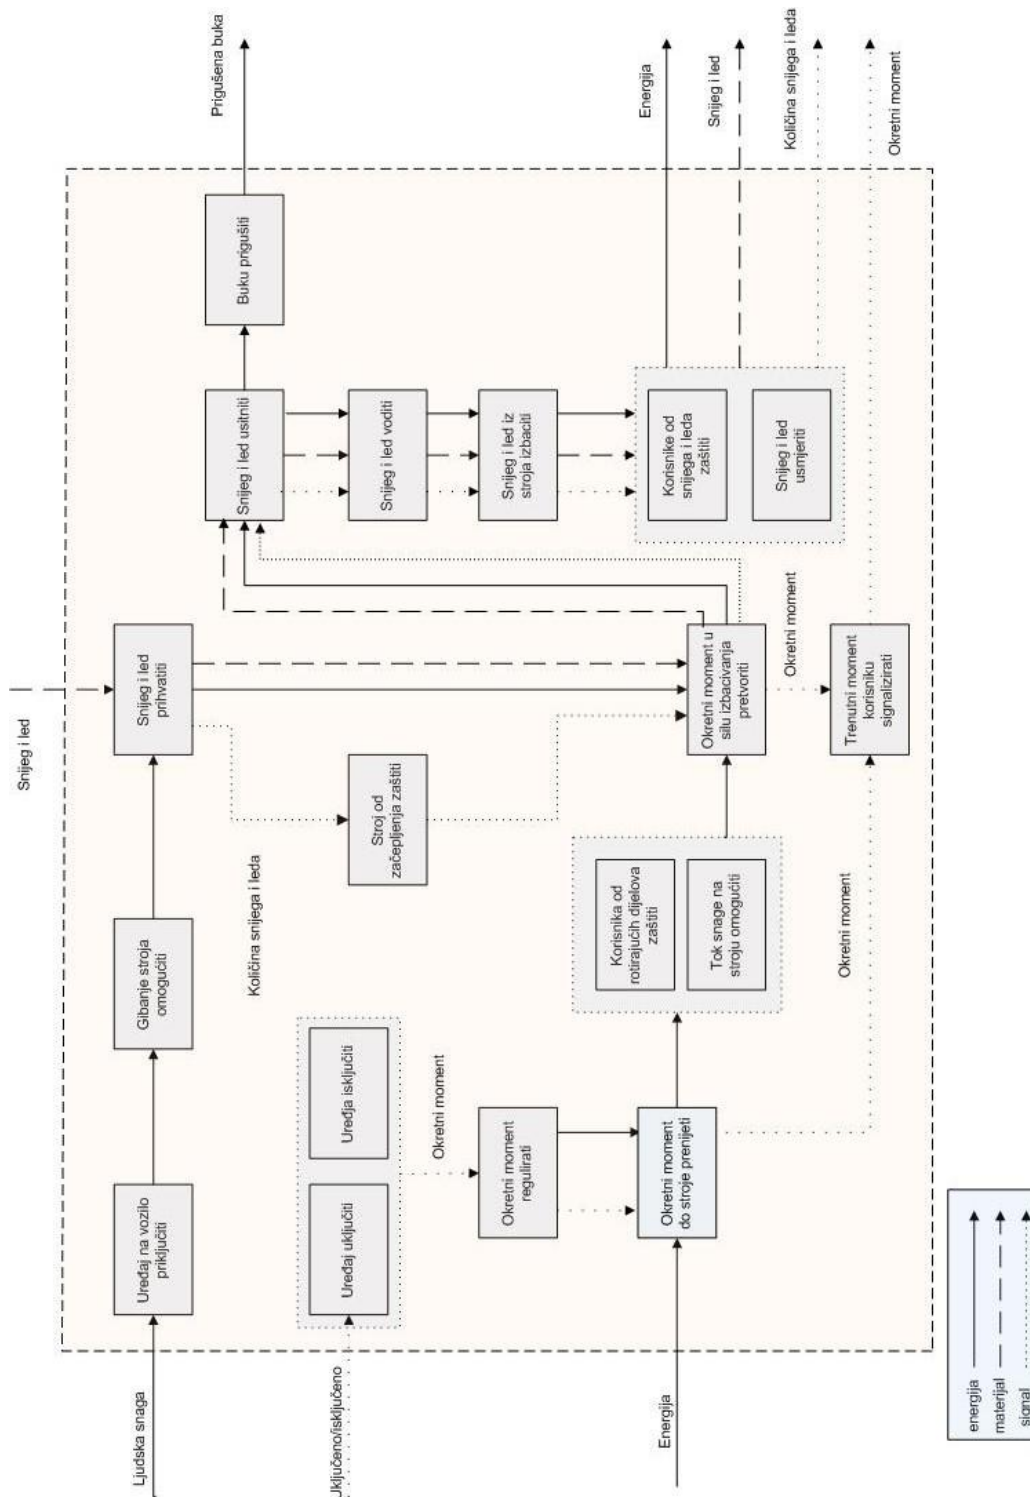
Ljudska snaga

Uključeno/isključeno

Energija

Snijeg i led

Uređaj na vozilo priključiti

Gibanje stroja omogućiti

Snijeg i led prihvatiti

Uređaj uključiti

Uređaj isključiti

Količina snijega i leda

Stroj od začepljenja zaštiti

Okretni moment

Okretni moment regulirati

Okretni moment do stroja prenijeti

Korisnika od rotirajućih dijelova zaštiti

Tok snage na stroju omogućiti

Okretni moment u silu izbacivanja pretvoriti

Okretni moment

Okretni moment

Trenutni moment korisniku signalizirati

Snijeg i led usitniti

Snijeg i led voditi

Snijeg i led iz stroja izbaciti

Korisnike od snijega i leda zaštiti

Snijeg i led usmjeriti

Buku prigušiti

Prigušena buka

Energija

Snijeg i led

Količina snijega i leda

Okretni moment

energija
materijal
signal